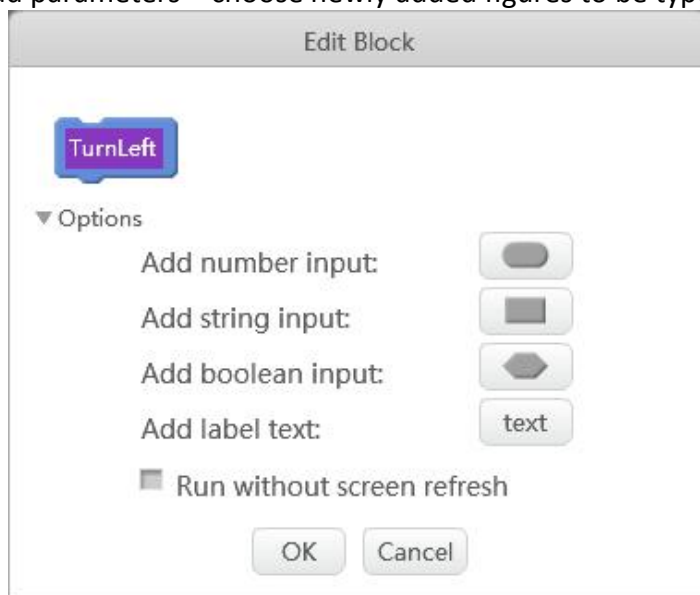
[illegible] parameters – choose newly added figures to be typ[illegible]

Edit Block

TurnLeft

▼Options

Add number input:

Add string input:

Add boolean input:

Add label text: text

Run without screen refresh

OK Cancel